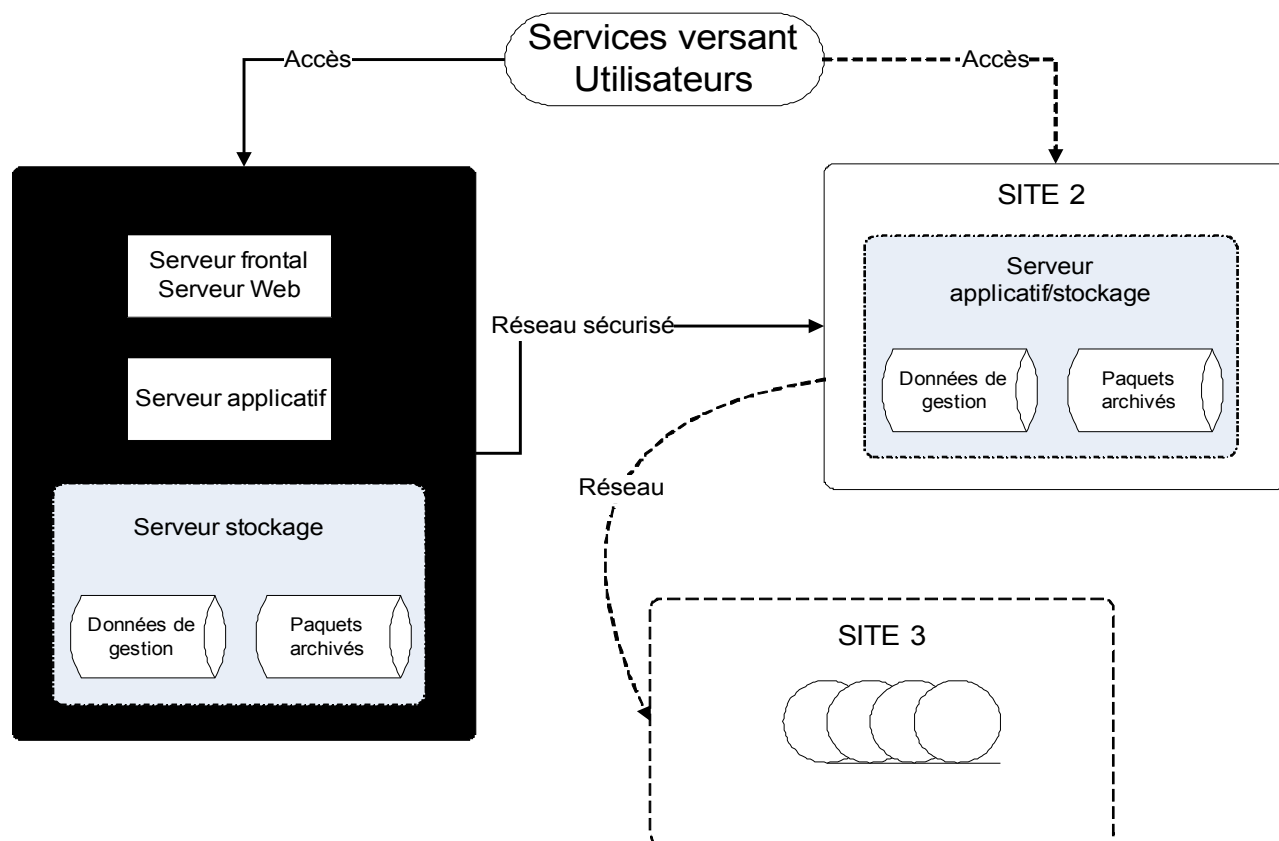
Accès

Services versant Utilisateurs

Accès

Serveur frontal Serveur Web

Serveur applicatif

Serveur stockage

Données de gestion

Paquets archivés

Réseau sécurisé

SITE 2

Serveur applicatif/stockage

Données de gestion

Paquets archivés

Réseau

SITE 3